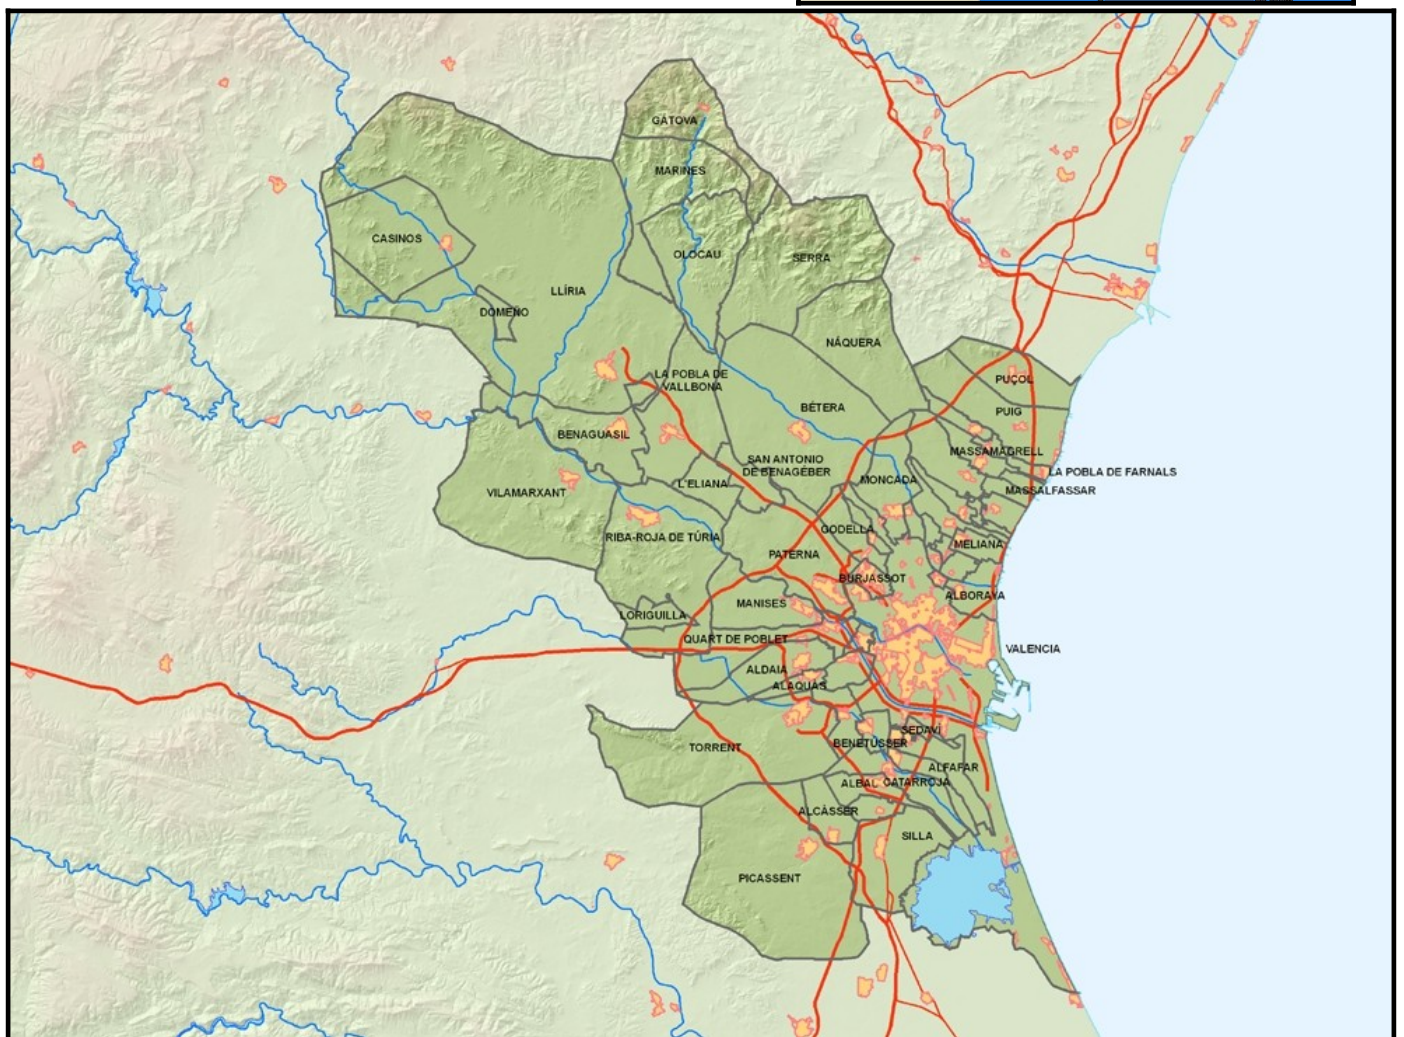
GÁTOVA
MARINES
CASINOS
OLOCAU
SERRA
LLÍRIA
DOMEÑO
NÁQUERA
LA POBLA DE VALLBONA
PUÇOL
PUIG
BÉTERA
BENAGUASIL
MASSAMAGRELL
LA POBLA DE FARNALS
SAN ANTONIO DE BENAGÉBER
MONCADA
MASSALFASSAR
VILAMARXANT
L'ELIANA
GODELLA
RIBA-ROJA DE TÚRIA
MELIANA
PATERNA
BURJASSOT
ALBORAYA
MANISES
LORIGUILLA
QUART DE POBLET
VALENCIA
ALDAIA
ALAQUÀS
SEDAVÍ
TORRENT
BENETÚSSER
ALFAFAR
ALBAL
CATARROJA
ALCÀSSER
SILLA
PICASSENT